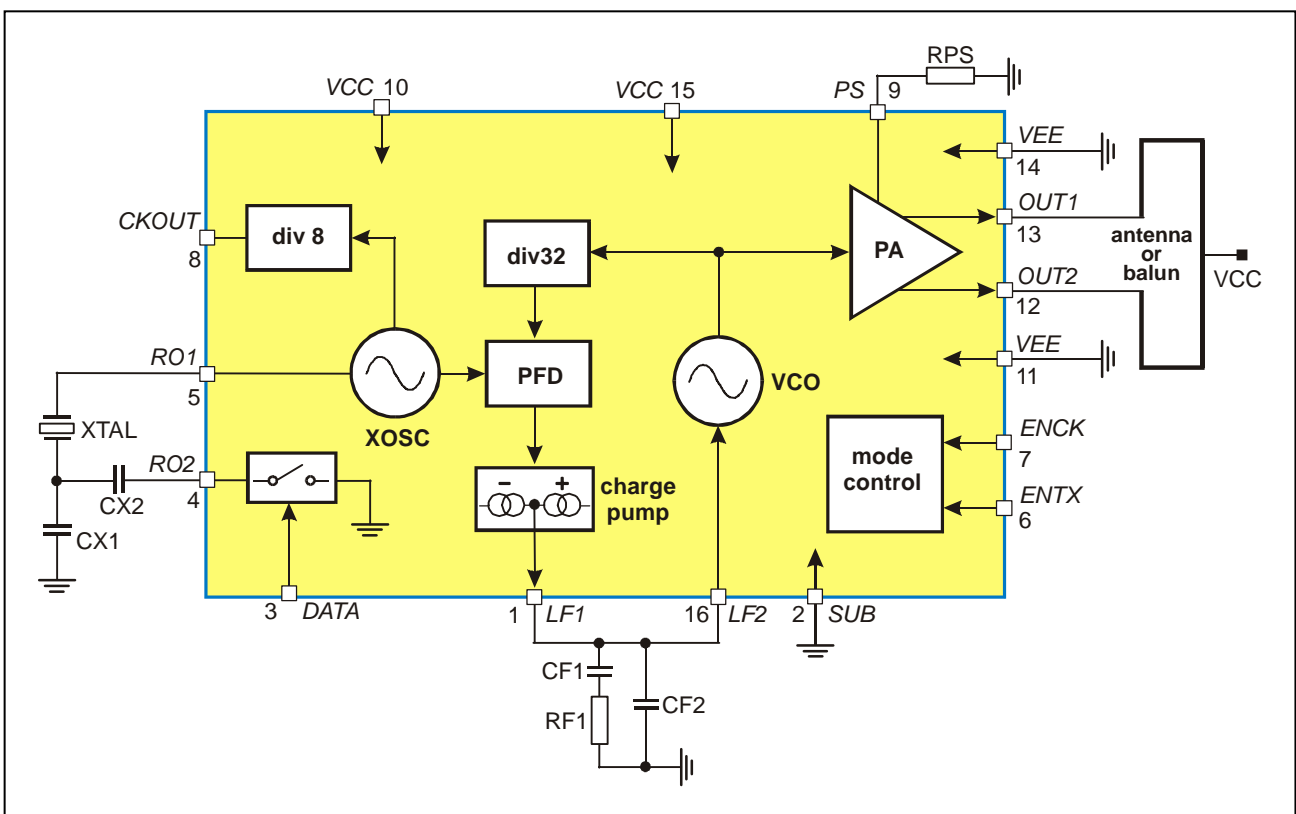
VCC 10
VCC 15
PS 9
RPS
VEE
14
OUT1
13
antenna or balun
VCC
OUT2
12
VEE
11
CKOUT
8
div 8
div32
PA
RO1
5
XOSC
PFD
VCO
XTAL
RO2
4
CX2
CX1
charge pump
mode control
ENCK
7
ENTX
6
3 DATA
1 LF1
16 LF2
2 SUB
CF1
RF1
CF2